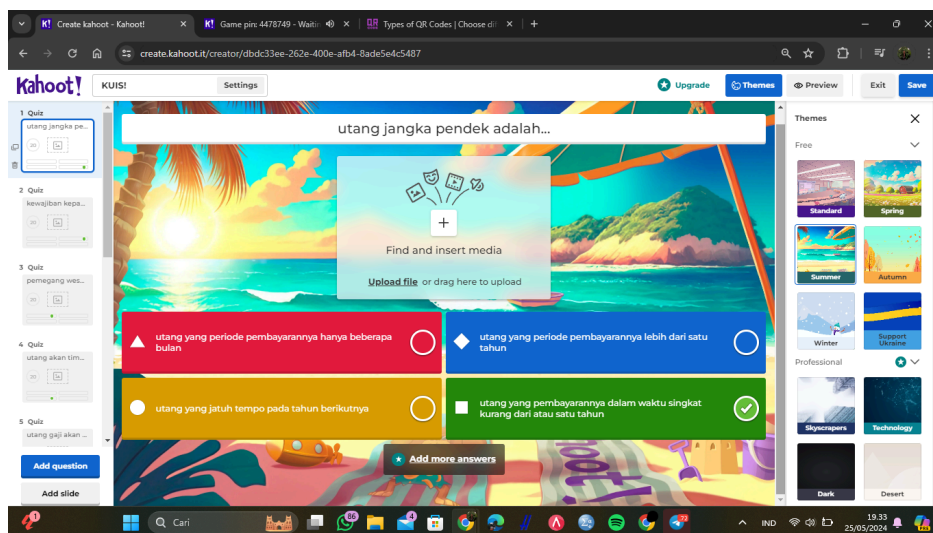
Create kahoot - Kahoot!
Game pin: 4478749 - Waiti
Types of QR Codes | Choose di
create.kahoot.it/creator/dbdc33ee-262e-400e-afb4-8ade5e4c5487

Kahoot!
KUIS!
Settings
Upgrade
Themes
Preview
Exit
Save

1 Quiz
utang jangka pe...
20
2 Quiz
kewajiban kepa...
20
3 Quiz
pemegang wes...
20
4 Quiz
utang akan tim...
20
5 Quiz
utang gaji akan ...
Add question
Add slide

utang jangka pendek adalah...

Find and insert media
Upload file or drag here to upload

utang yang periode pembayarannya hanya beberapa bulan
utang yang periode pembayarannya lebih dari satu tahun
utang yang jatuh tempo pada tahun berikutnya
utang yang pembayarannya dalam waktu singkat kurang dari atau satu tahun

Add more answers

Themes
Free
Standard
Spring
Summer
Autumn
Winter
Support Ukraine
Professional
Skyscrapers
Technology
Dark
Desert

Cari
IND
19.33
25/05/2024